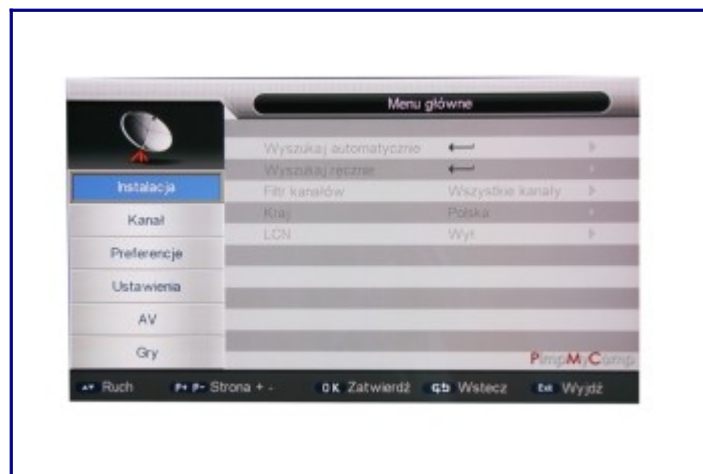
Menu główne

Instalacja
Kanał
Preferencje
Ustawienia
AV
Gry

| | | |
|---|---|---|
| Wyszukaj automatycznie | ⟵ | ▸ |
| Wyszukaj ręcznie | ⟵ | ▸ |
| Filtr kanałów | Wszystkie kanały | ▸ |
| Kraj | Polska | ▸ |
| LCN | Wył | ▸ |

PimpMyComp

Ruch P+ P- Strona + - OK Zatwierdź Wstecz Exit Wyjdź